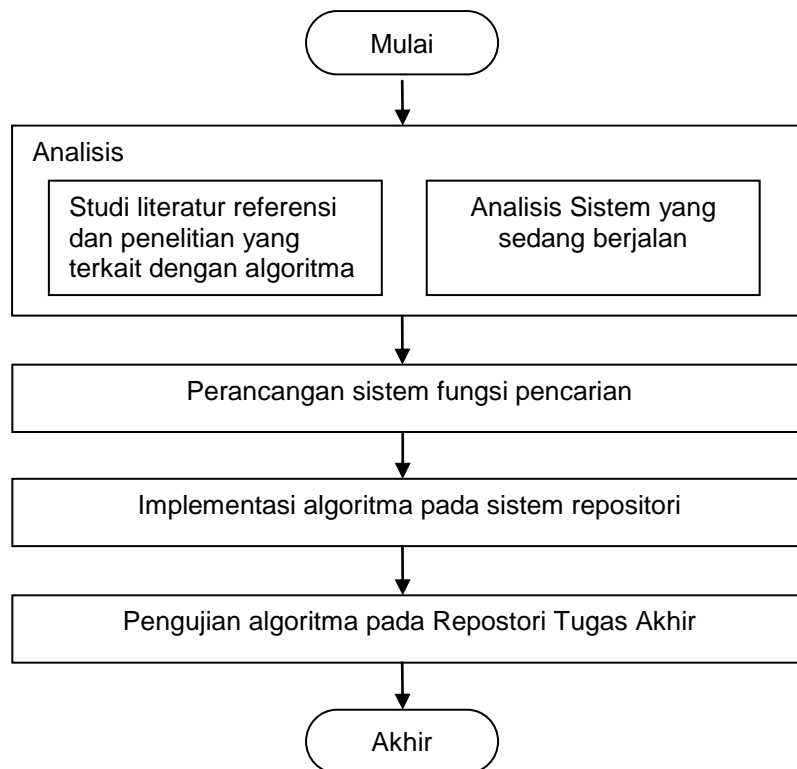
Mulai

Analisis

Studi literatur referensi dan penelitian yang terkait dengan algoritma

Analisis Sistem yang sedang berjalan

Perancangan sistem fungsi pencarian

Implementasi algoritma pada sistem repositori

Pengujian algoritma pada Repostori Tugas Akhir

Akhir